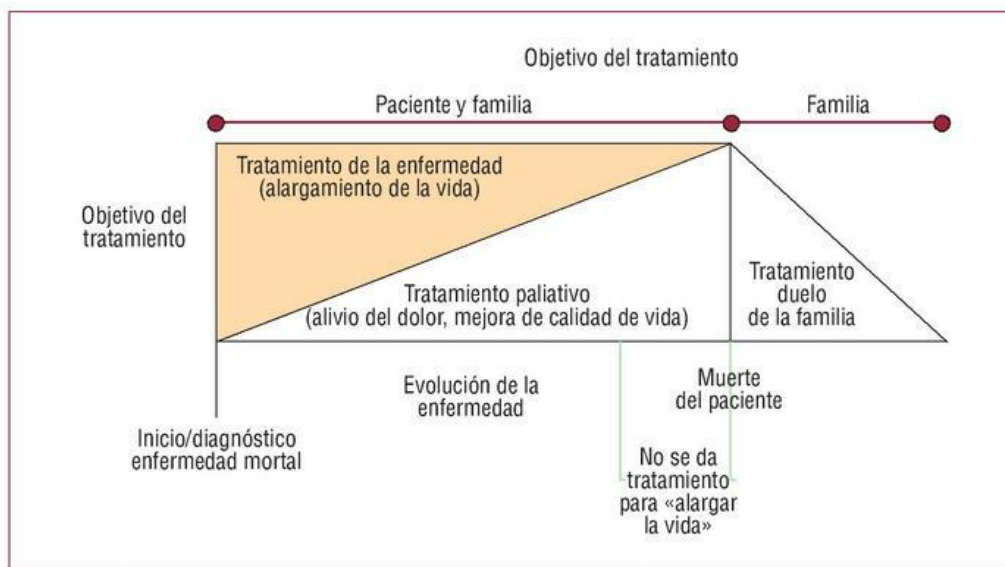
Objetivo del tratamiento

Paciente y familia

Familia

Tratamiento de la enfermedad
(alargamiento de la vida)

Objetivo del
tratamiento

Tratamiento paliativo
(alivio del dolor, mejora de calidad de vida)

Tratamiento
duelo
de la familia

Evolución de la
enfermedad

Muerte
del paciente

Inicio/diagnóstico
enfermedad mortal

No se da
tratamiento
para «alargar
la vida»